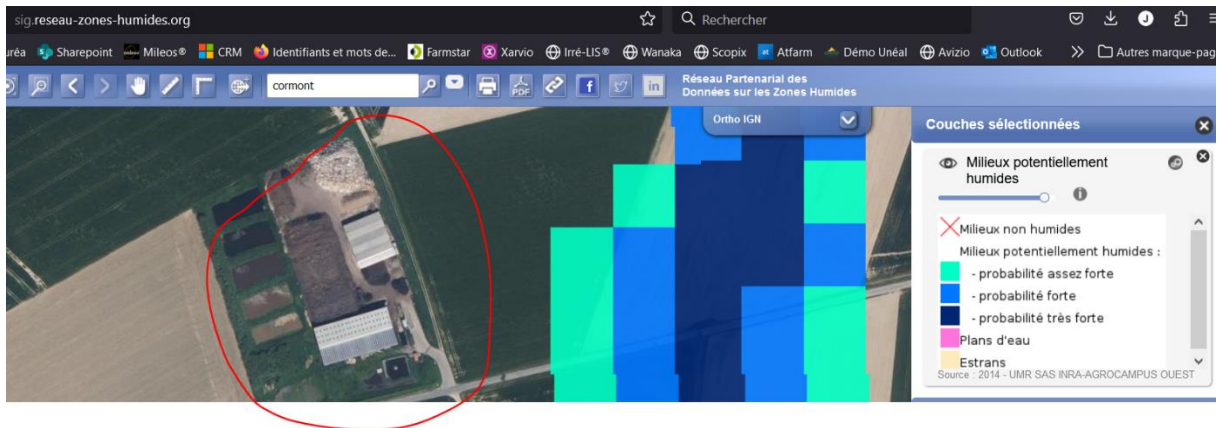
sig.reseau-zones-humides.org

Rechercher

uréa Sharepoint Mileos® CRM Identifiants et mots de... Farmstar Xarvio Irré-LIS® Wanaka Scopix Atfarm Démo Unéal Avizio Outlook » Autres marque-pag

cormont

Réseau Partenarial des Données sur les Zones Humides

Ortho IGN

Couches sélectionnées

Milieux potentiellement humides

Milieux non humides
Milieux potentiellement humides :
- probabilité assez forte
- probabilité forte
- probabilité très forte
Plans d'eau
Estrans
Source : 2014 - UMR SAS INRA-AGROCAMPUS OUEST